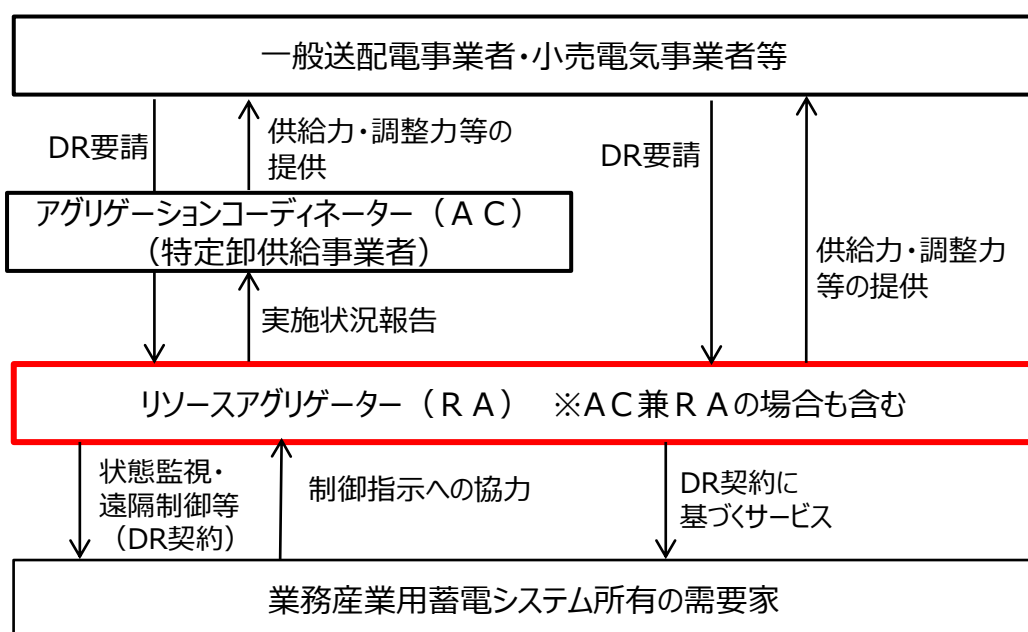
一般送配電事業者・小売電気事業者等

DR要請

供給力・調整力等の提供

DR要請

アグリゲーションコーディネーター（ＡＣ）
（特定卸供給事業者）

供給力・調整力等の提供

実施状況報告

リソースアグリゲーター（ＲＡ）　※ＡＣ兼ＲＡの場合も含む

状態監視・遠隔制御等（DR契約）

制御指示への協力

DR契約に基づくサービス

業務産業用蓄電システム所有の需要家